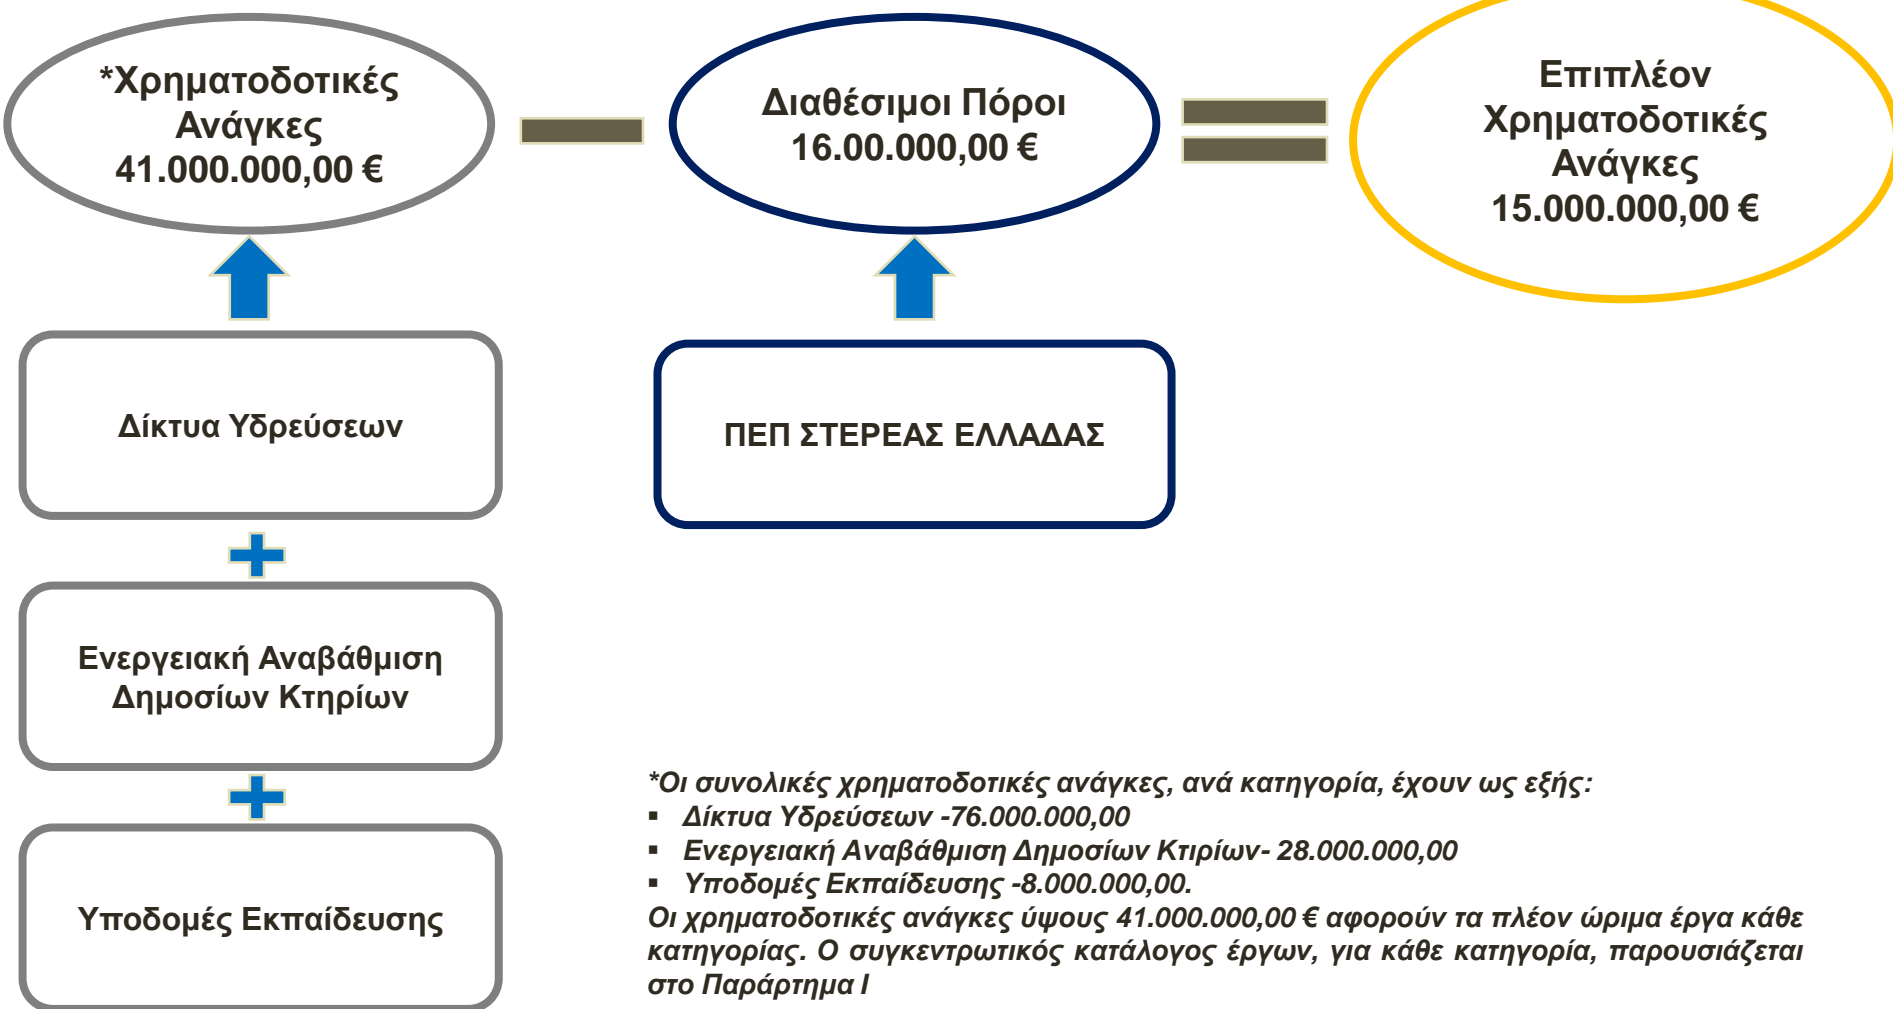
*Χρηματοδοτικές Ανάγκες 41.000.000,00 €

Διαθέσιμοι Πόροι 16.00.000,00 €

Επιπλέον Χρηματοδοτικές Ανάγκες 15.000.000,00 €

Δίκτυα Υδρεύσεων

ΠΕΠ ΣΤΕΡΕΑΣ ΕΛΛΑΔΑΣ

Ενεργειακή Αναβάθμιση Δημοσίων Κτηρίων

Υποδομές Εκπαίδευσης

*Οι συνολικές χρηματοδοτικές ανάγκες, ανά κατηγορία, έχουν ως εξής:
▪ Δίκτυα Υδρεύσεων -76.000.000,00
▪ Ενεργειακή Αναβάθμιση Δημοσίων Κτιρίων- 28.000.000,00
▪ Υποδομές Εκπαίδευσης -8.000.000,00.
Οι χρηματοδοτικές ανάγκες ύψους 41.000.000,00 € αφορούν τα πλέον ώριμα έργα κάθε κατηγορίας. Ο συγκεντρωτικός κατάλογος έργων, για κάθε κατηγορία, παρουσιάζεται στο Παράρτημα Ι